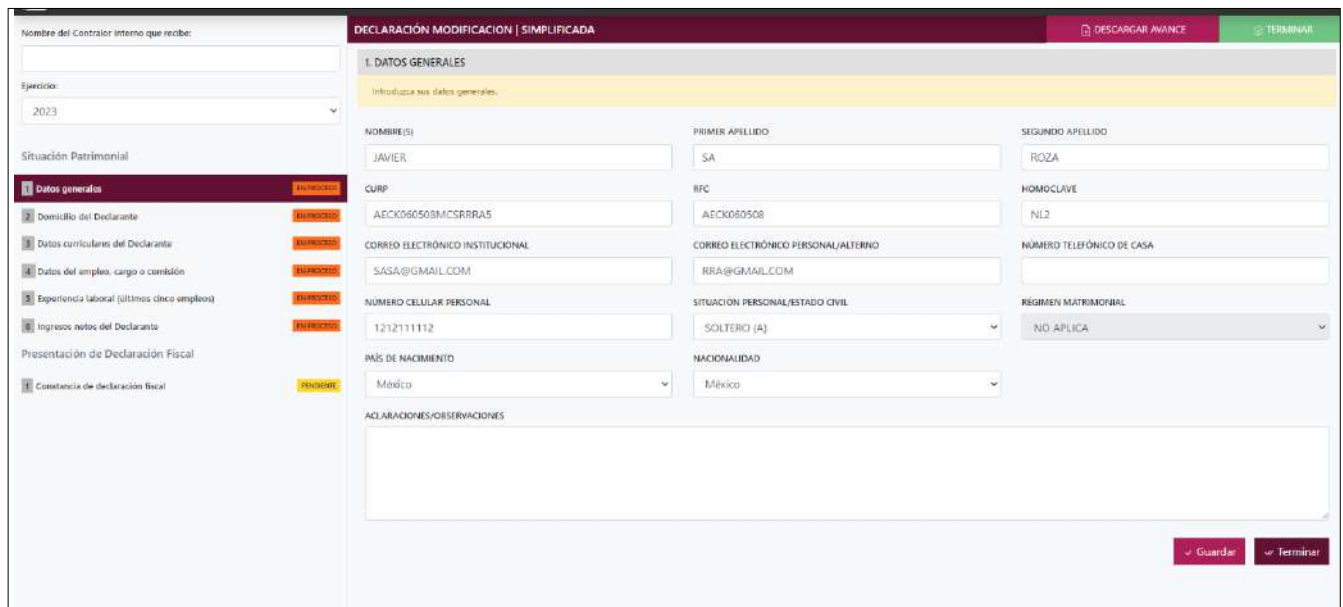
Nombre del Contralor Interno que recibe:

Ejercicio:

2023

Situación Patrimonial

1 Datos generales EN PROCESO

2 Domicilio del Declarante EN PROCESO

3 Datos curriculares del Declarante EN PROCESO

4 Datos del empleo, cargo o comisión EN PROCESO

5 Experiencia laboral (últimos cinco empleos) EN PROCESO

6 Ingresos netos del Declarante EN PROCESO

Presentación de Declaración Fiscal

1 Constancia de declaración fiscal PENDIENTE

DECLARACIÓN MODIFICACION | SIMPLIFICADA

DESCARGAR AVANCE

TERMINAR

1. DATOS GENERALES

Introduzca sus datos generales.

NOMBRE(S)
JAVIER

PRIMER APELLIDO
SA

SEGUNDO APELLIDO
ROZA

CURP
AECK060508MCSRRRA5

RFC
AECK060508

HOMOCLAVE
NL2

CORREO ELECTRÓNICO INSTITUCIONAL
SASA@GMAIL.COM

CORREO ELECTRÓNICO PERSONAL/ALTERNO
RRA@GMAIL.COM

NÚMERO TELEFÓNICO DE CASA

NÚMERO CELULAR PERSONAL
1212111112

SITUACION PERSONAL/ESTADO CIVIL
SOLTERO (A)

RÉGIMEN MATRIMONIAL
NO APLICA

PAÍS DE NACIMIENTO
México

NACIONALIDAD
México

ACLARACIONES/OBSERVACIONES

Guardar

Terminar